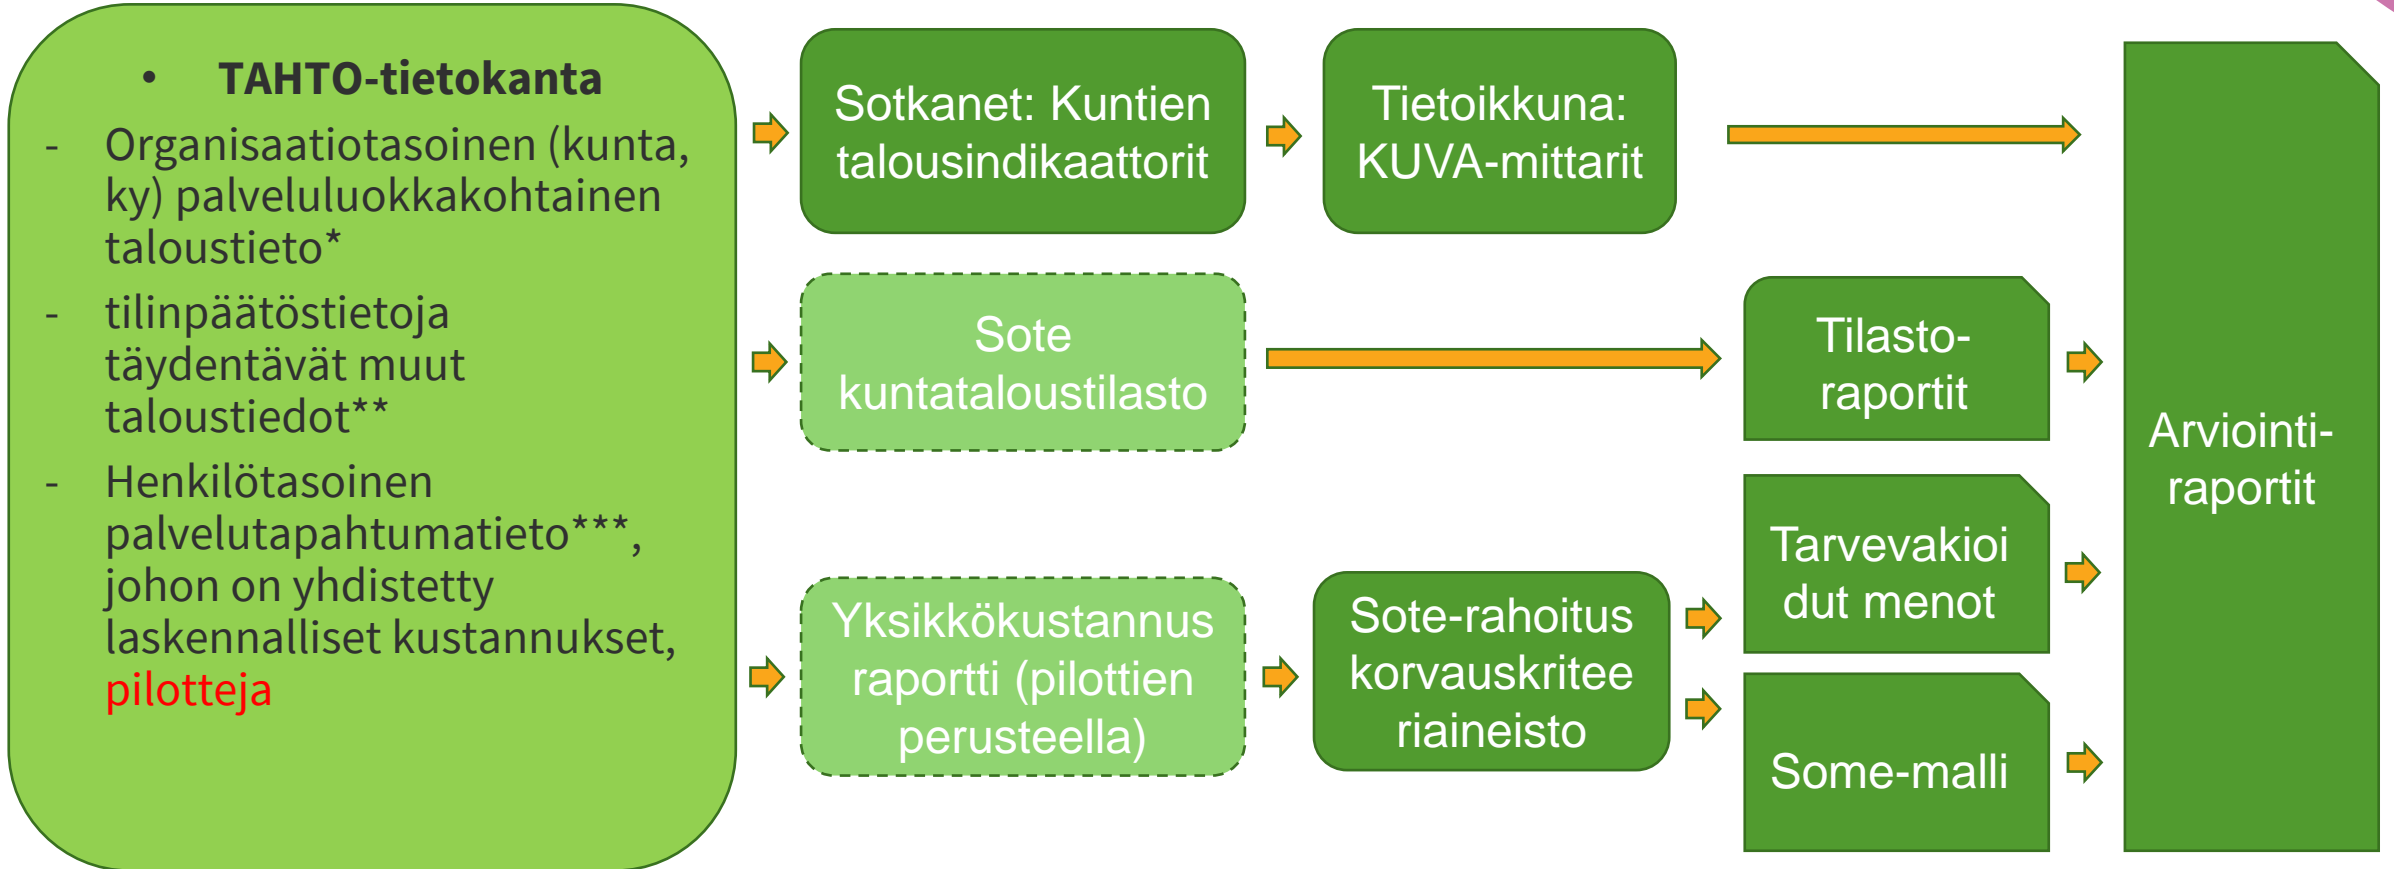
• TAHTO-tietokanta

- Organisaatiotasoinen (kunta, ky) palveluluokkakohtainen taloustieto*
- tilinpäätöstietoja täydentävät muut taloustiedot**
- Henkilötasoinen palvelutapahtumatieto***, johon on yhdistetty laskennalliset kustannukset, pilotteja

Sotkanet: Kuntien talousindikaattorit

Tietoikkuna: KUVA-mittarit

Sote kuntataloustilasto

Tilasto-raportit

Yksikkökustannus raportti (pilottien perusteella)

Sote-rahoitus korvauskriteeriaineisto

Tarvevakioidut menot

Some-malli

Arviointi-raportit